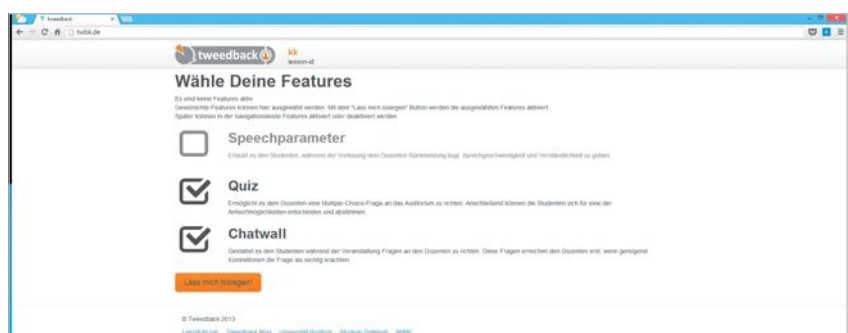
tweedback
twbk.de

tweedback

kk
lesson-id

Wähle Deine Features

Es sind keine Features aktiv.
Gewünschte Features können hier ausgewählt werden. Mit dem "Lass mich loslegen" Button werden die ausgewählten Features aktiviert.
Später können in der Navigationsleiste Features aktiviert oder deaktiviert werden.

Speechparameter

Erlaubt es den Studenten, während der Vorlesung dem Dozenten Rückmeldung bzgl. Sprechgeschwindigkeit und Verständlichkeit zu geben.

Quiz

Ermöglicht es dem Dozenten eine Multiple-Choice-Frage an das Auditorium zu richten. Anschließend können die Studenten sich für eine der Antwortmöglichkeiten entscheiden und abstimmen.

Chatwall

Gestattet es den Studenten während der Veranstaltung Fragen an den Dozenten zu richten. Diese Fragen erreichen den Dozenten erst, wenn genügend Kommilitonen die Frage als wichtig erachten.

Lass mich loslegen!

© Tweedback 2013

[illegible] Tweedback Blog Universität Rostock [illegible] BMBF